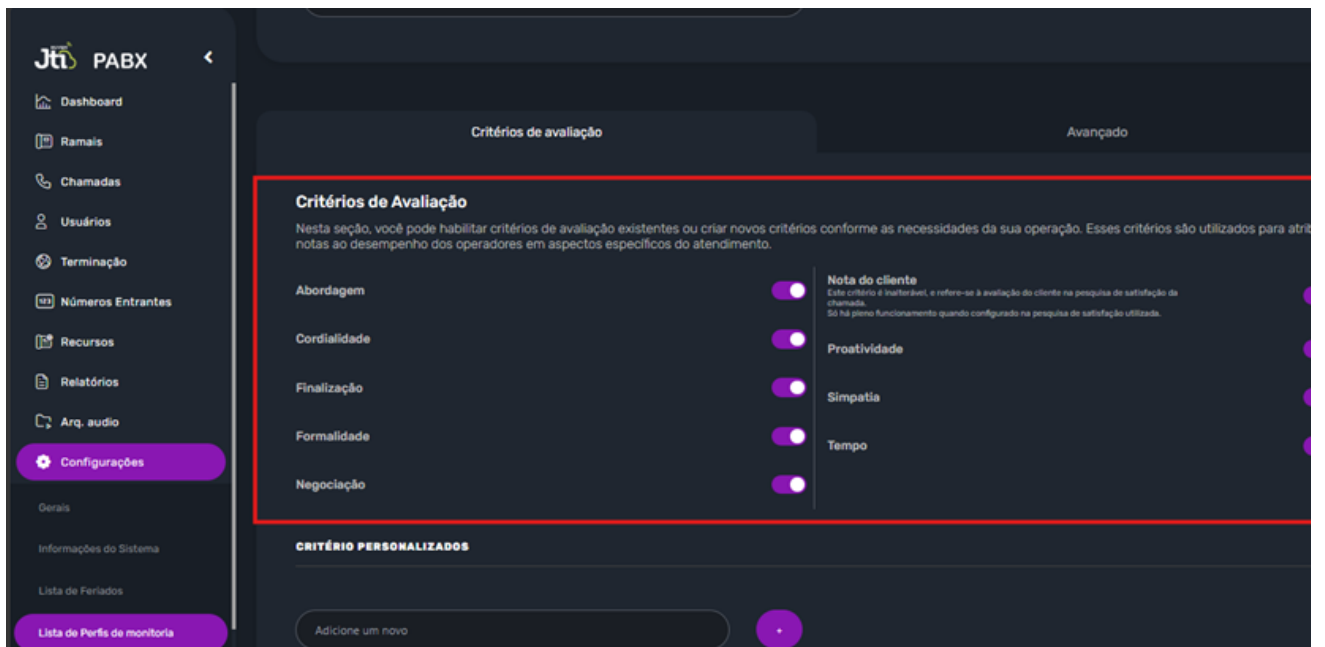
Jti PABX

Dashboard
Ramais
Chamadas
Usuários
Terminação
Números Entrantes
Recursos
Relatórios
Arq. audio
Configurações
Gerais
Informações do Sistema
Lista de Feriados
Lista de Perfis de monitoria

Critérios de avaliação
Avançado

Critérios de Avaliação
Nesta seção, você pode habilitar critérios de avaliação existentes ou criar novos critérios conforme as necessidades da sua operação. Esses critérios são utilizados para atri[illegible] notas ao desempenho dos operadores em aspectos específicos do atendimento.

Abordagem
Cordialidade
Finalização
Formalidade
Negociação

Nota do cliente
Este critério é inalterável, e refere-se à avaliação do cliente na pesquisa de satisfação da chamada.
Só há pleno funcionamento quando configurado na pesquisa de satisfação utilizada.
Proatividade
Simpatia
Tempo

CRITÉRIO PERSONALIZADOS

Adicione um novo
+